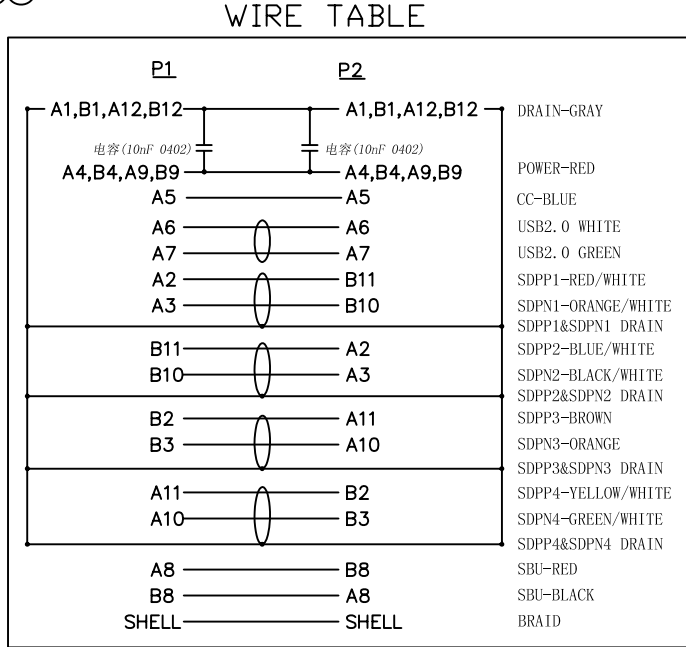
WIRE TABLE

| P1 | P2 | |
|---|---|---|
| A1,B1,A12,B12 | A1,B1,A12,B12 | DRAIN-GRAY |
| 电容(10nF 0402) | 电容(10nF 0402) | |
| A4,B4,A9,B9 | A4,B4,A9,B9 | POWER-RED |
| A5 | A5 | CC-BLUE |
| A6 | A6 | USB2.0 WHITE |
| A7 | A7 | USB2.0 GREEN |
| A2 | B11 | SDPP1-RED/WHITE |
| A3 | B10 | SDPN1-ORANGE/WHITE |
| | | SDPP1&SDPN1 DRAIN |
| B11 | A2 | SDPP2-BLUE/WHITE |
| B10 | A3 | SDPN2-BLACK/WHITE |
| | | SDPP2&SDPN2 DRAIN |
| B2 | A11 | SDPP3-BROWN |
| B3 | A10 | SDPN3-ORANGE |
| | | SDPP3&SDPN3 DRAIN |
| A11 | B2 | SDPP4-YELLOW/WHITE |
| A10 | B3 | SDPN4-GREEN/WHITE |
| | | SDPP4&SDPN4 DRAIN |
| A8 | B8 | SBU-RED |
| B8 | A8 | SBU-BLACK |
| SHELL | SHELL | BRAID |